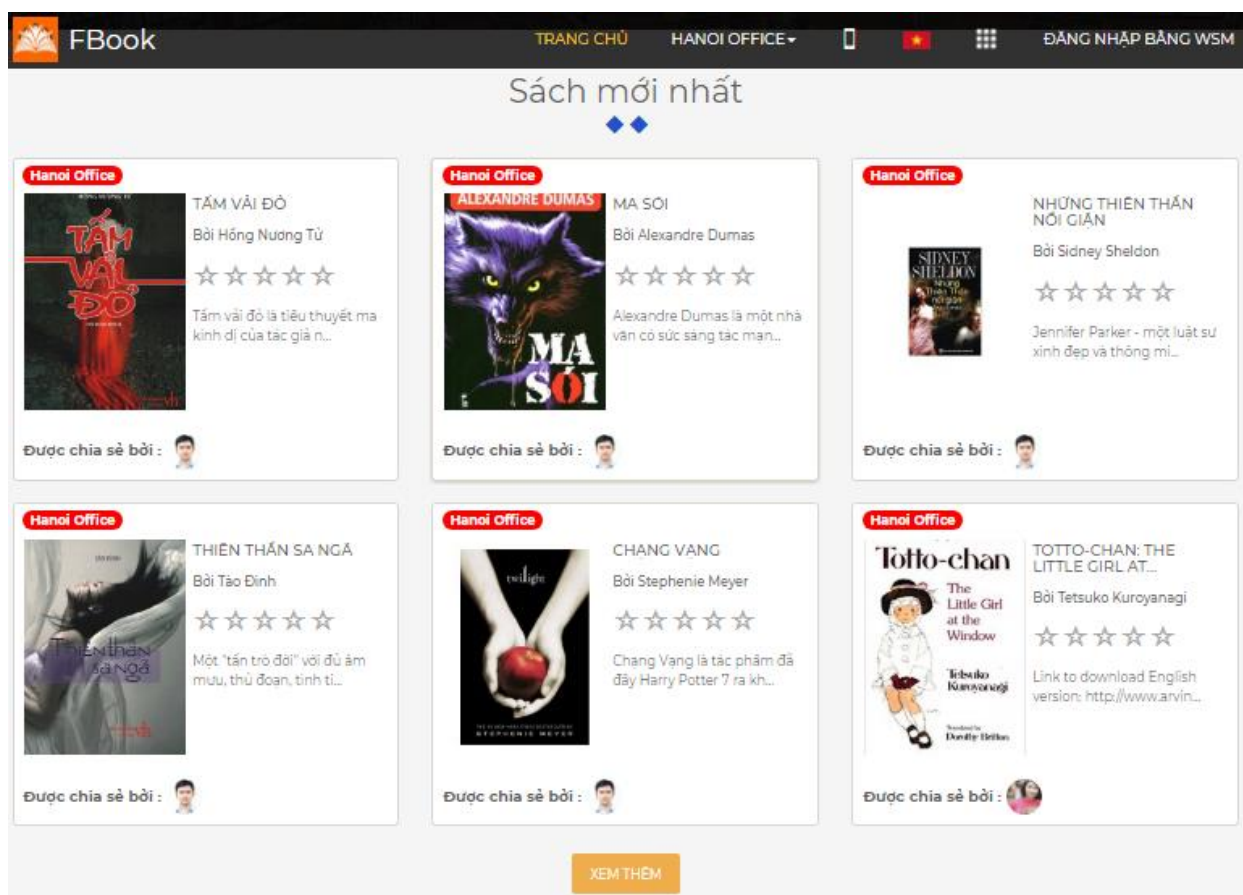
FBook

TRANG CHỦ HANOI OFFICE▾ ĐĂNG NHẬP BẰNG WSM

Sách mới nhất

Hanoi Office
TẤM VẢI ĐỎ
TẤM VẢI ĐỎ
Bởi Hồng Nương Tử
☆☆☆☆☆
Tấm vải đỏ là tiểu thuyết ma kinh dị của tác giả n...
Được chia sẻ bởi :

Hanoi Office
ALEXANDRE DUMAS
MA SÓI
MA SÓI
Bởi Alexandre Dumas
☆☆☆☆☆
Alexandre Dumas là một nhà văn có sức sáng tác mạn...
Được chia sẻ bởi :

Hanoi Office
SIDNEY SHELDON
NHỮNG THIÊN THẦN NỔI GIẬN
Bởi Sidney Sheldon
☆☆☆☆☆
Jennifer Parker - một luật sư xinh đẹp và thông mi...
Được chia sẻ bởi :

Hanoi Office
Thiên thần sa ngã
THIÊN THẦN SA NGÃ
Bởi Tào Đình
☆☆☆☆☆
Một "tấn trò đời" với đủ âm mưu, thủ đoạn, tinh tí...
Được chia sẻ bởi :

Hanoi Office
twilight
STEPHENIE MEYER
CHẠNG VẠNG
Bởi Stephenie Meyer
☆☆☆☆☆
Chạng Vạng là tác phẩm đã đẩy Harry Potter 7 ra kh...
Được chia sẻ bởi :

Hanoi Office
Totto-chan
The Little Girl at the Window
Tetsuko Kuroyanagi
Translated by Dorothy Britton
TOTTO-CHAN: THE LITTLE GIRL AT...
Bởi Tetsuko Kuroyanagi
☆☆☆☆☆
Link to download English version: http://www.arvin...
Được chia sẻ bởi :

XEM THÊM